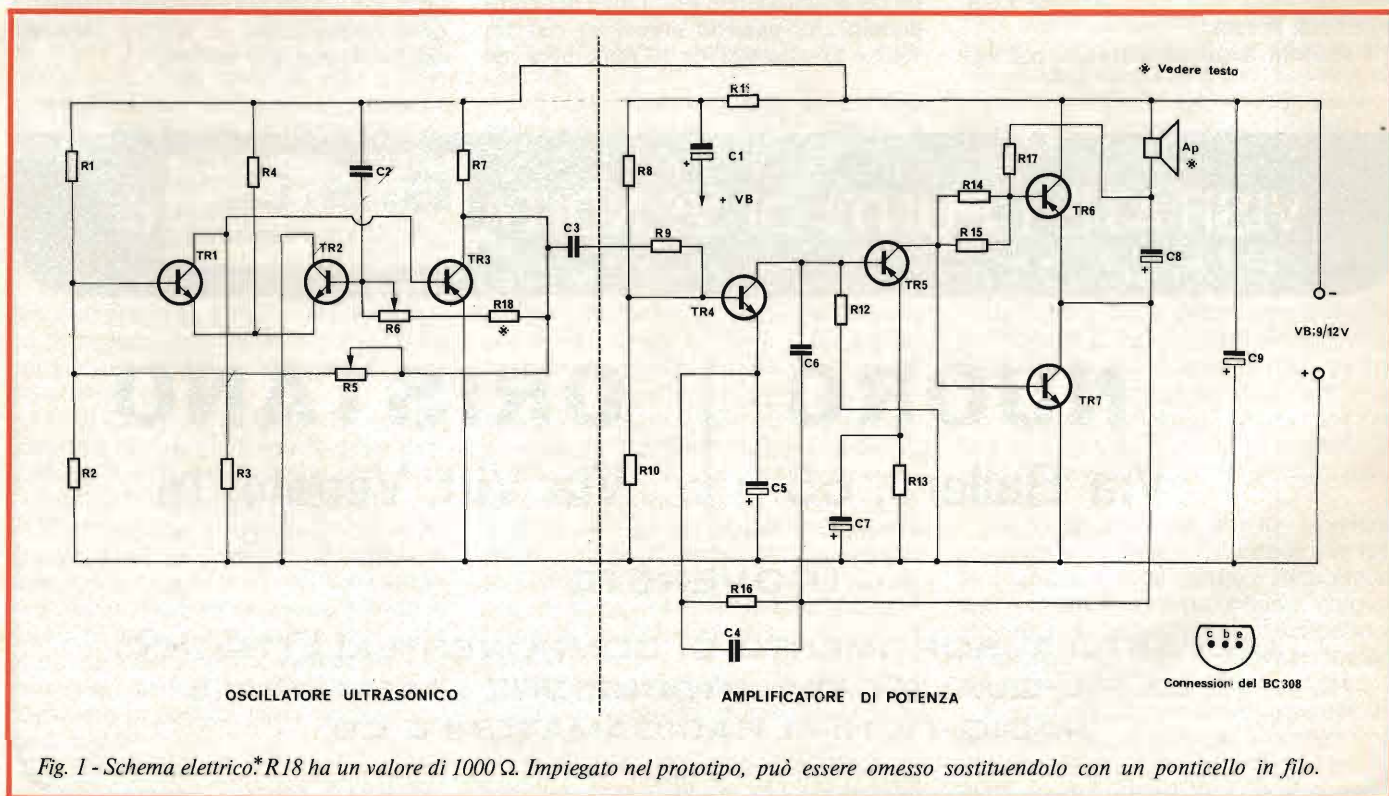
※ Vedere testo

R1
R4
C2
R7
R11
C1
+ VB
R8
R17
Ap
※
R14
TR6
TR1
TR2
TR3
C3
R9
R15
TR5
C8
R6
R18
※
TR4
R12
O -
VB:9/12V
+ O
R5
C6
TR7
C9
R2
R3
R10
C5
R13
C7
R16
C4
c b e
Connessioni del BC 308

OSCILLATORE ULTRASONICO
AMPLIFICATORE DI POTENZA

Fig. 1 - Schema elettrico.* R18 ha un valore di 1000 Ω. Impiegato nel prototipo, può essere omesso sostituendolo con un ponticello in filo.